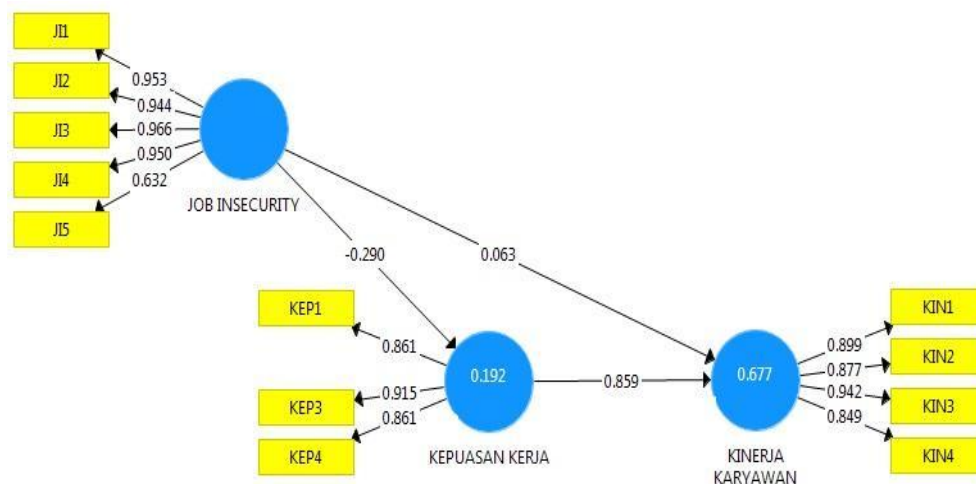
JI1
JI2
JI3
JI4
JI5
0.953
0.944
0.966
0.950
0.632
JOB INSECURITY
-0.290
0.063
KEP1
KEP3
KEP4
0.861
0.915
0.861
0.192
KEPUASAN KERJA
0.859
0.677
KINERJA KARYAWAN
0.899
0.877
0.942
0.849
KIN1
KIN2
KIN3
KIN4